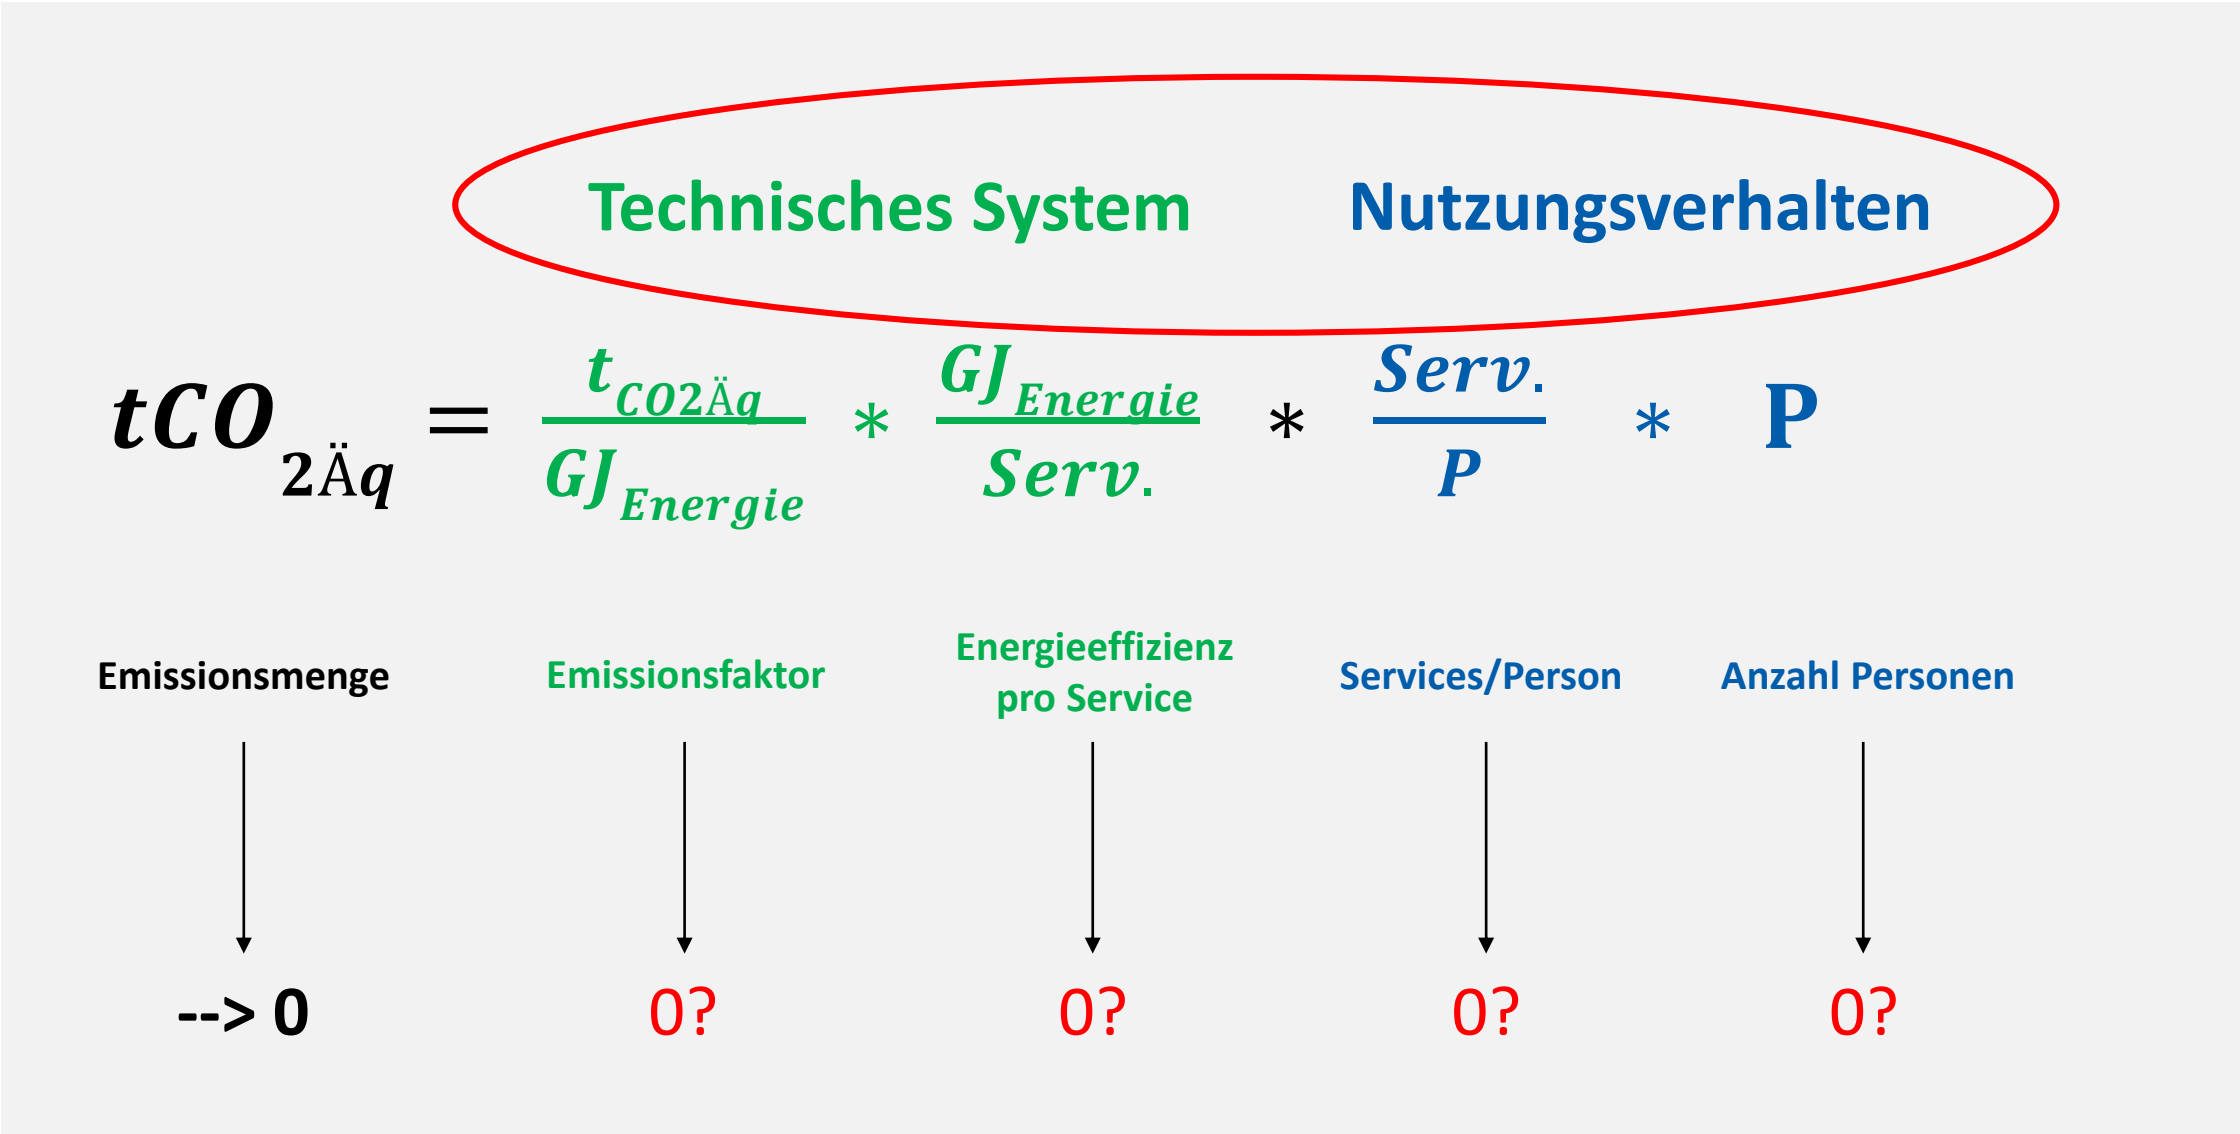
Technisches System Nutzungsverhalten

$tCO_{2Äq} = \frac{t_{CO2Äq}}{GJ_{Energie}} * \frac{GJ_{Energie}}{Serv.} * \frac{Serv.}{P} * P$

Emissionsmenge

Emissionsfaktor

Energieeffizienz pro Service

Services/Person

Anzahl Personen

--> 0

0?

0?

0?

0?